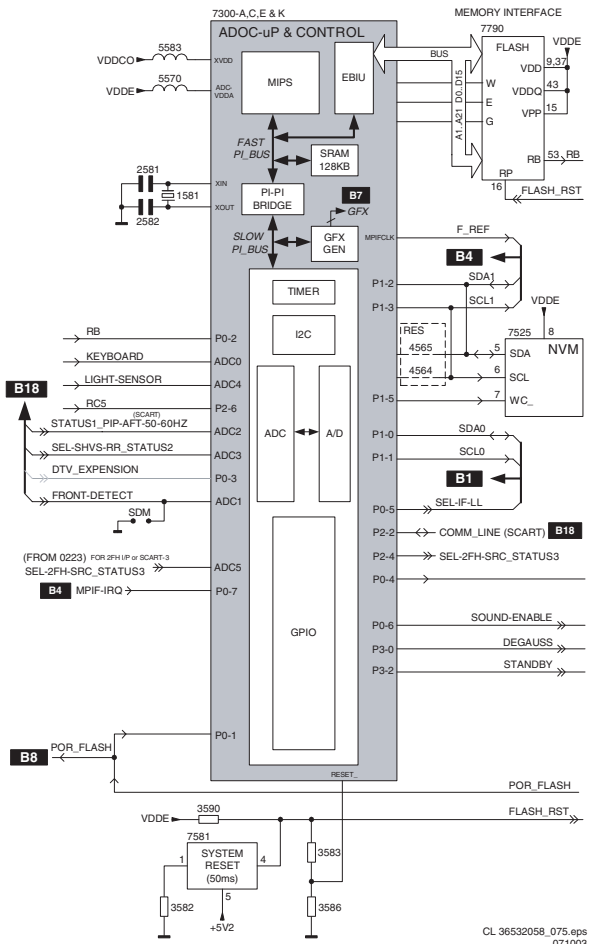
7300-A,C,E & K

ADOC-uP & CONTROL

MEMORY INTERFACE

7790

FLASH

VDDE

VDD 9,37

VDDQ 43

VPP 15

RB 53 RB

RP 16 FLASH_RST

W

E

G

D0..D15

A1..A21

BUS

VDDCO 5583 XVDD

VDDE 5570 ADC-VDDA

MIPS

EBIU

FAST PI_BUS

SRAM 128KB

2581

1581

2582

XIN

XOUT

PI-PI BRIDGE

B7

GFX

SLOW PI_BUS

GFX GEN

MPIFCLK

F_REF

B4

TIMER

P1-2 SDA1

P1-3 SCL1

VDDE

I2C

IRES

7525

8

NVM

4565

4564

5 SDA

6 SCL

7 WC_

P1-5

RB P0-2

KEYBOARD ADC0

LIGHT-SENSOR ADC4

B18

RC5 P2-6

(SCART)

STATUS1_PIP-AFT-50-60HZ ADC2

SEL-SHVS-RR_STATUS2 ADC3

DTV_EXPENSION P0-3

FRONT-DETECT ADC1

SDM

ADC

A/D

P1-0 SDA0

P1-1 SCL0

B1

P0-5 SEL-IF-LL

P2-2 COMM_LINE (SCART) B18

P2-4 SEL-2FH-SRC_STATUS3

P0-4

(FROM 0223) FOR 2FH UP or SCART-3

SEL-2FH-SRC_STATUS3 ADC5

B4 MPIF-IRQ P0-7

GPIO

P0-6 SOUND-ENABLE

P3-0 DEGAUSS

P3-2 STANDBY

P0-1

B8 POR_FLASH

RESET_

POR_FLASH

VDDE 3590

FLASH_RST

7581

1 SYSTEM RESET (50ms) 4

5

+5V2

3582

3583

3586

CL 36532058_075.eps 071003